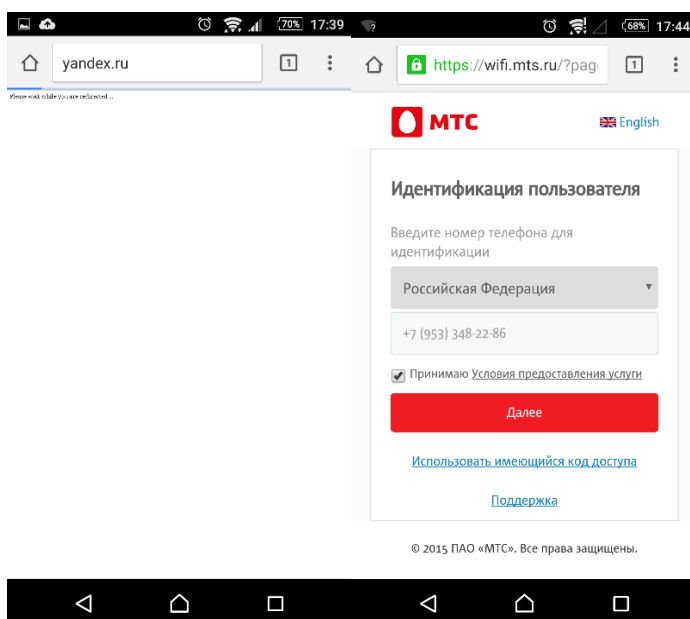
70% 17:39

yandex.ru

1

Please wait while you are redirected ...

68% 17:44

https://wifi.mts.ru/?pag

1

МТС

English

Идентификация пользователя

Введите номер телефона для идентификации

Российская Федерация

+7 (953) 348-22-86

Принимаю Условия предоставления услуги

Далее

Использовать имеющийся код доступа

Поддержка

© 2015 ПАО «МТС». Все права защищены.